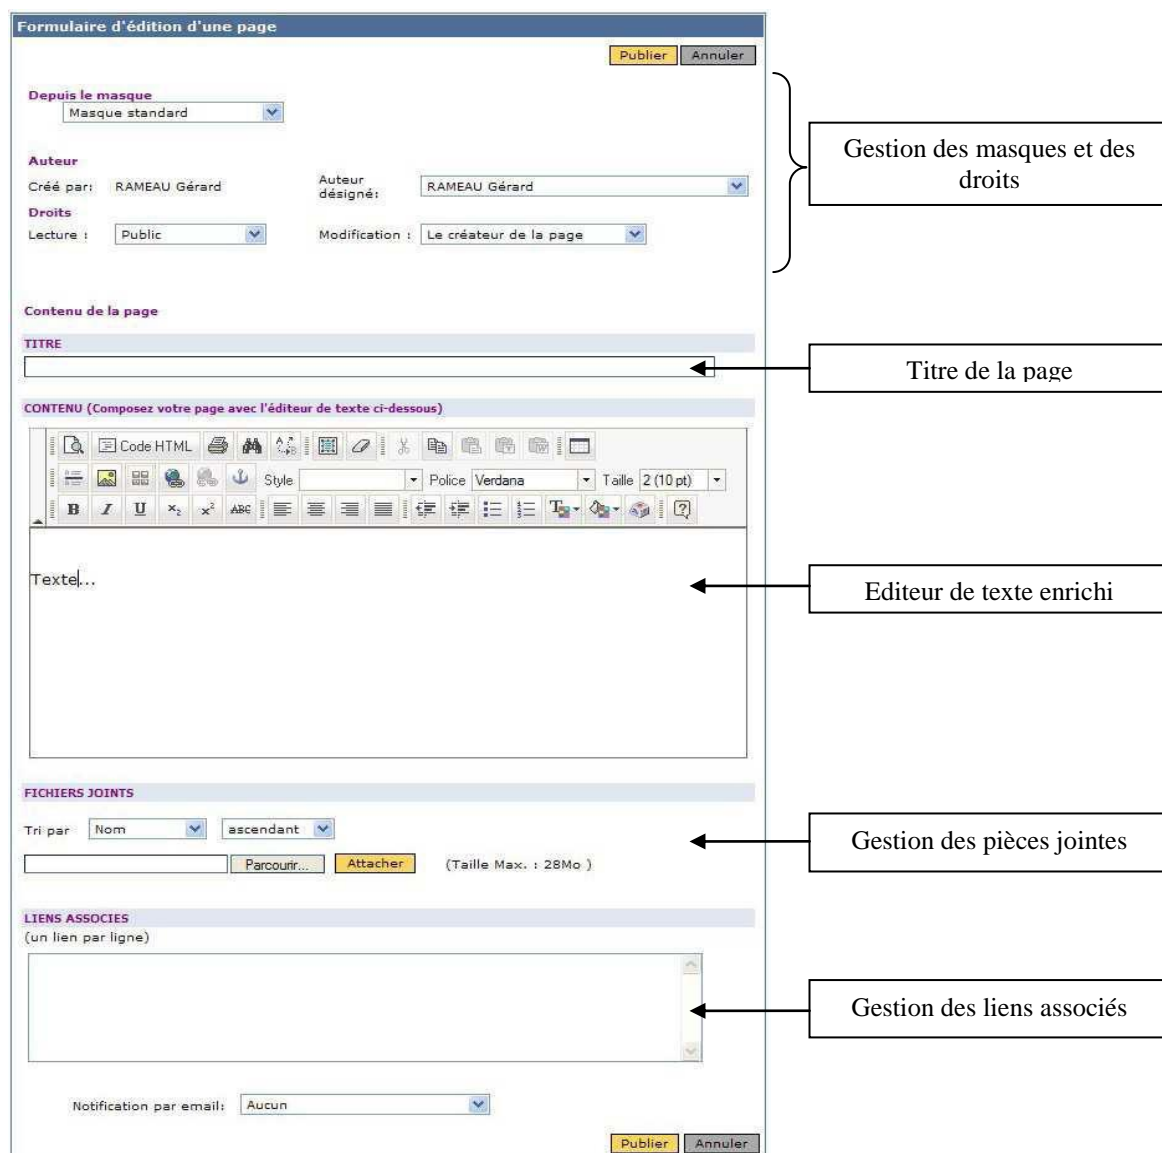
Formulaire d'édition d'une page

Publier Annuler

Depuis le masque
Masque standard

Auteur
Créé par: RAMEAU Gérard
Auteur désigné: RAMEAU Gérard

Droits
Lecture : Public
Modification : Le créateur de la page

Gestion des masques et des droits

Contenu de la page

TITRE

Titre de la page

CONTENU (Composez votre page avec l'éditeur de texte ci-dessous)

Code HTML
Style
Police Verdana
Taille 2 (10 pt)

Texte...

Editeur de texte enrichi

FICHIERS JOINTS

Tri par Nom ascendant

Parcourir... Attacher (Taille Max. : 28Mo )

Gestion des pièces jointes

LIENS ASSOCIES
(un lien par ligne)

Gestion des liens associés

Notification par email: Aucun

Publier Annuler